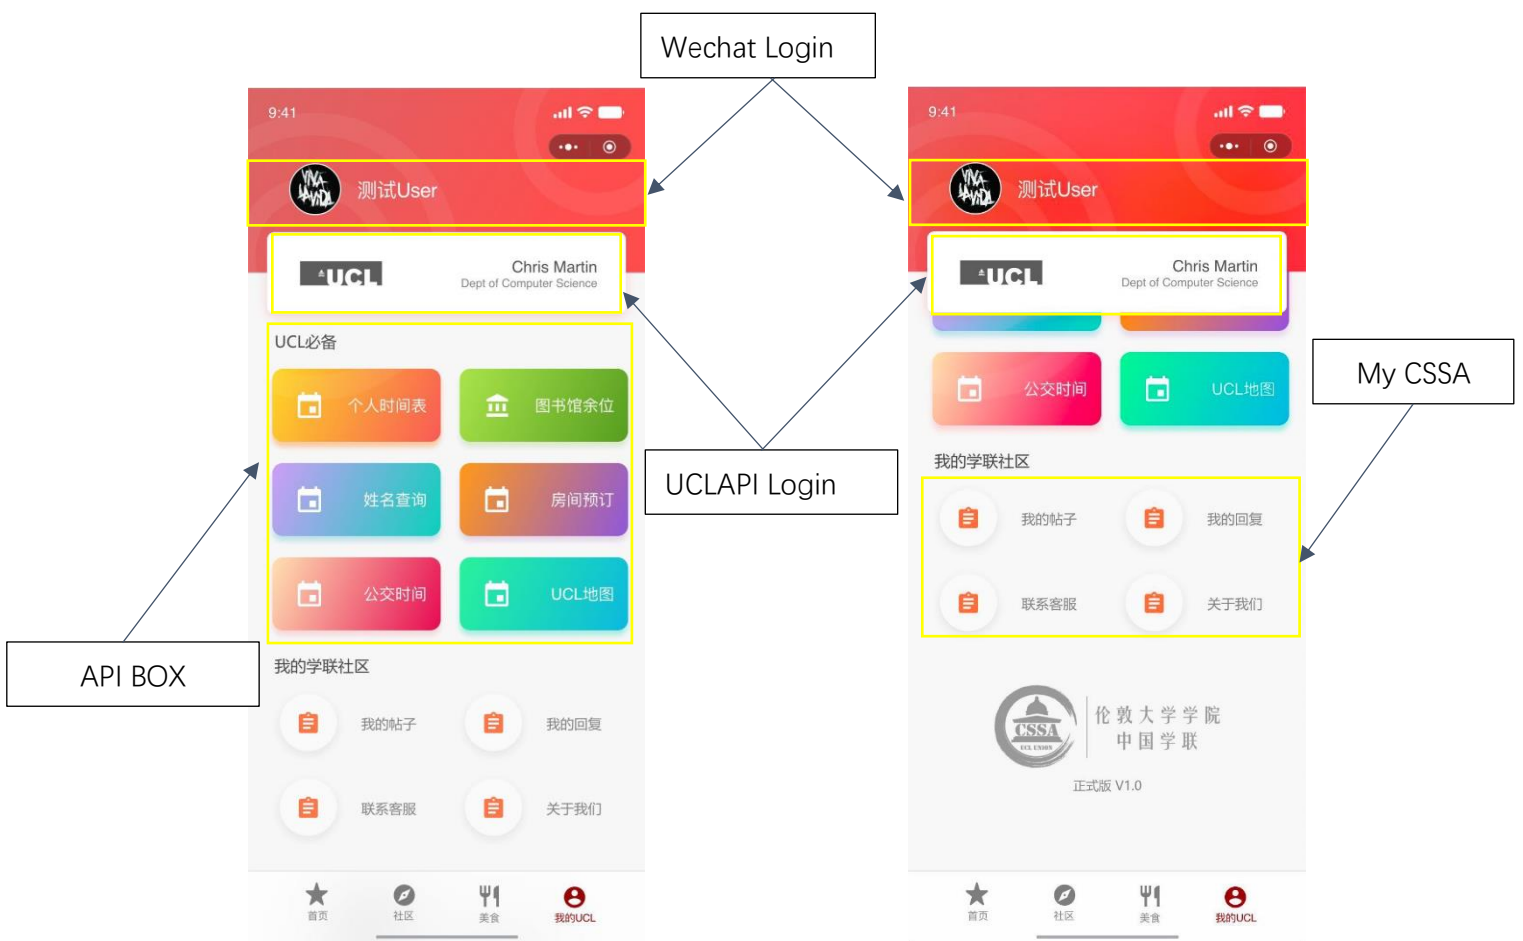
Wechat Login

9:41

测试User

UCL
Chris Martin
Dept of Computer Science

UCL必备

个人时间表
图书馆余位
姓名查询
房间预订
公交时间
UCL地图

我的学联社区

我的帖子
我的回复
联系客服
关于我们

首页
社区
美食
我的UCL

API BOX

UCLAPI Login

9:41

测试User

UCL
Chris Martin
Dept of Computer Science

公交时间
UCL地图

我的学联社区

我的帖子
我的回复
联系客服
关于我们

CSSA
UCL UNION
伦敦大学学院
中国学联

正式版 V1.0

首页
社区
美食
我的UCL

My CSSA